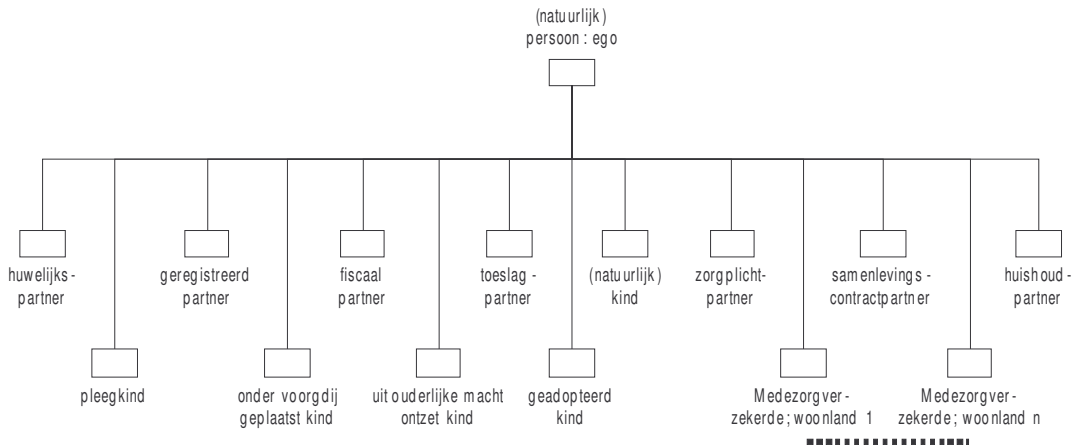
(natuurlijk)
persoon : ego

huwelijks-
partner

pleegkind

geregistreerd
partner

onder voorgdij
geplaatst kind

fiscaal
partner

uit ouderlijke macht
ontzet kind

toeslag-
partner

geadopteerd
kind

(natuurlijk)
kind

zorgplicht-
partner

Medezorgver-
zekerde; woonland 1

samenlevings-
contractpartner

Medezorgver-
zekerde; woonland n

huishoud-
partner